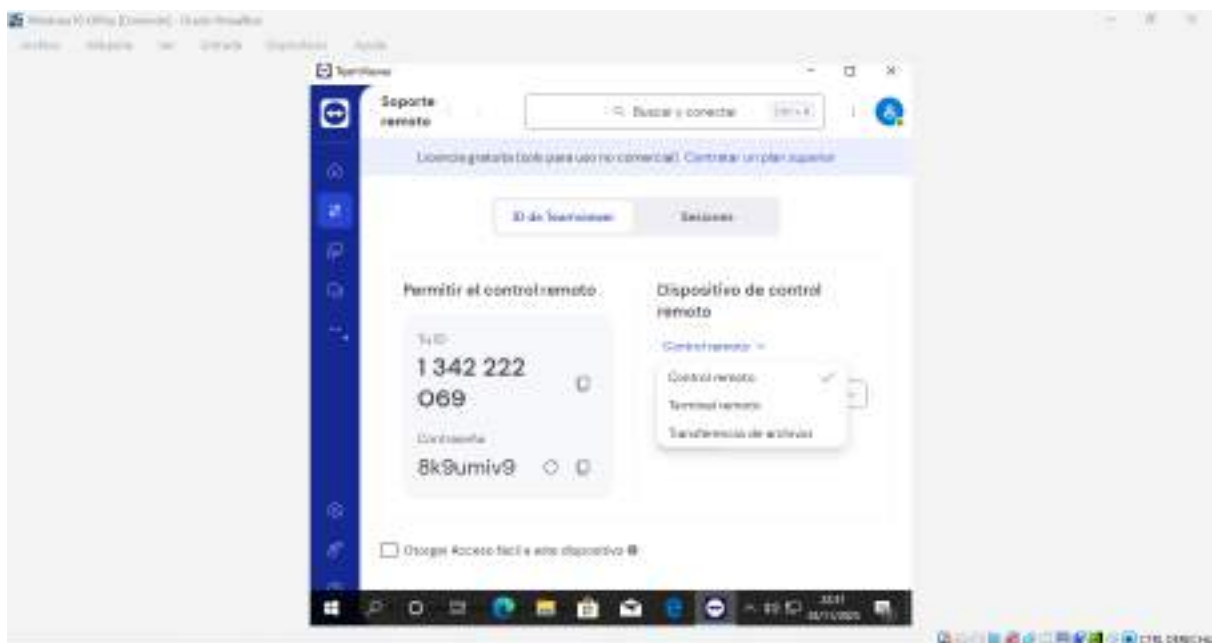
Windows 10 Office [Corriendo] - Oracle VirtualBox
Archivo Máquina Ver Entrada Dispositivos Ayuda

TeamViewer

Soporte remoto

Buscar y conectar CTRL+K

Licencia gratuita (solo para uso no comercial). Contratar un plan superior

ID de TeamViewer
Sesiones

Permitir el control remoto

Tu ID
1 342 222 069

Contraseña
8k9umiv9

Dispositivo de control remoto

Control remoto

Control remoto
Terminal remoto
Transferencia de archivos

Otorgar Acceso fácil a este dispositivo

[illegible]
CTRL DERECHA